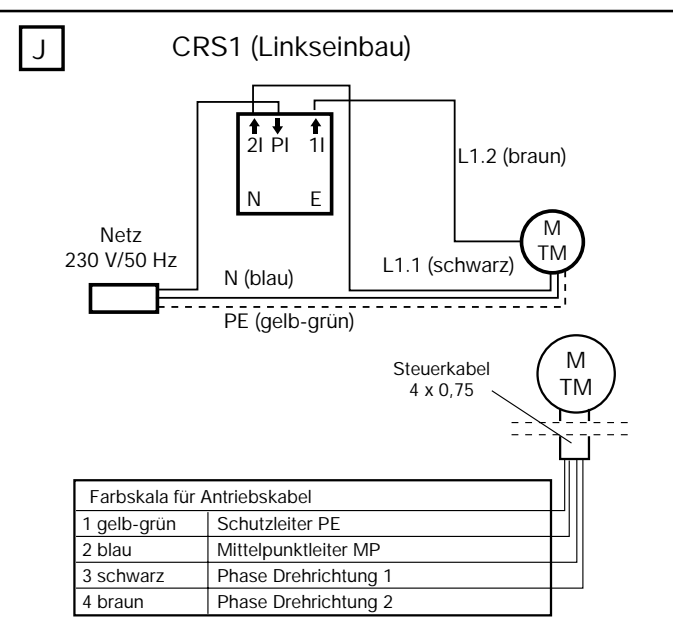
J

CRS1 (Linkseinbau)

2I PI 1I

N E

L1.2 (braun)

M
TM

Netz
230 V/50 Hz

N (blau)

L1.1 (schwarz)

PE (gelb-grün)

Steuerkabel
4 x 0,75

M
TM

| Farbskala für Antriebskabel | |
|---|---|
| 1 gelb-grün | Schutzleiter PE |
| 2 blau | Mittelpunktleiter MP |
| 3 schwarz | Phase Drehrichtung 1 |
| 4 braun | Phase Drehrichtung 2 |